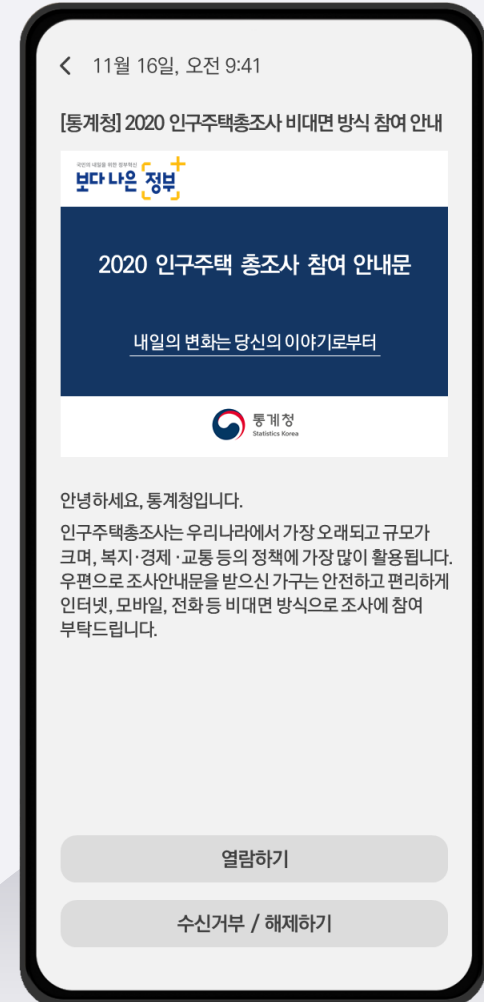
< 11월 16일, 오전 9:41

[통계청] 2020 인구주택총조사 비대면 방식 참여 안내

국민의 내일을 위한 정부혁신
보다 나은 정부

2020 인구주택 총조사 참여 안내문

내일의 변화는 당신의 이야기로부터

통계청
Statistics Korea

안녕하세요, 통계청입니다.

인구주택총조사는 우리나라에서 가장 오래되고 규모가 크며, 복지·경제·교통 등의 정책에 가장 많이 활용됩니다. 우편으로 조사안내문을 받으신 가구는 안전하고 편리하게 인터넷, 모바일, 전화 등 비대면 방식으로 조사에 참여 부탁드립니다.

열람하기

수신거부 / 해제하기